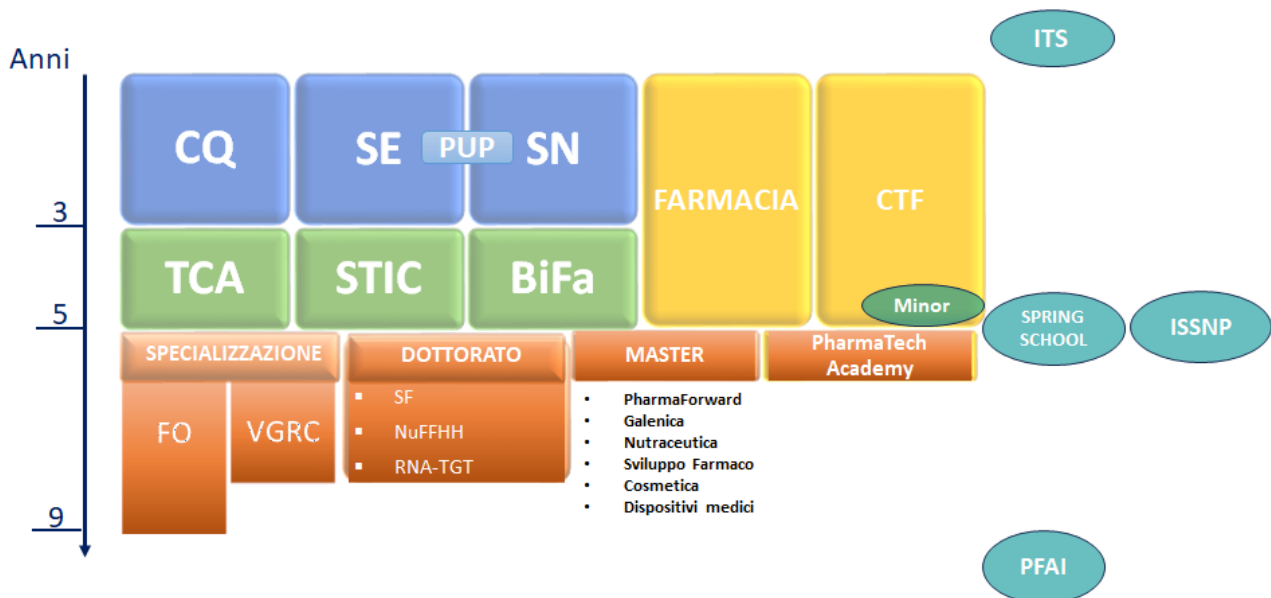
Anni

ITS

CQ

SE

PUP

SN

FARMACIA

CTF

3

TCA

STIC

BiFa

Minor

5

SPRING SCHOOL

ISSNP

SPECIALIZZAZIONE

DOTTORATO

MASTER

PharmaTech Academy

FO

VGRC

- SF
- NuFFHH
- RNA-TGT

- PharmaForward
- Galenica
- Nutraceutica
- Sviluppo Farmaco
- Cosmetica
- Dispositivi medici

9

PFAI